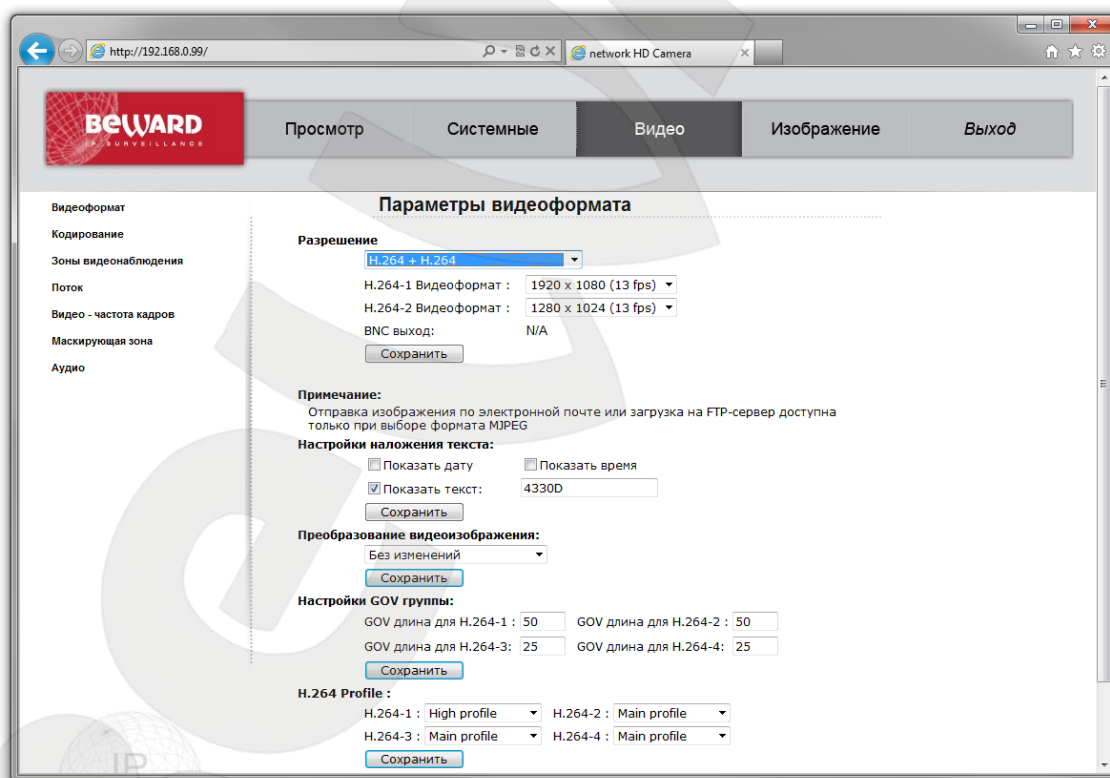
http://192.168.0.99/

network HD Camera

BEWARD
IP SURVEILLANCE

Просмотр | Системные | Видео | Изображение | Выход

Видеоформат
Кодирование
Зоны видеонаблюдения
Поток
Видео - частота кадров
Маскирующая зона
Аудио

Параметры видеоформата

Разрешение
H.264 + H.264
H.264-1 Видеоформат : 1920 x 1080 (13 fps)
H.264-2 Видеоформат : 1280 x 1024 (13 fps)
BNC выход: N/A
Сохранить

Примечание:
Отправка изображения по электронной почте или загрузка на FTP-сервер доступна только при выборе формата MJPEG

Настройки наложения текста:
Показать дату
Показать время
Показать текст: 4330D
Сохранить

Преобразование видеоизображения:
Без изменений
Сохранить

Настройки GOV группы:
GOV длина для H.264-1 : 50
GOV длина для H.264-2 : 50
GOV длина для H.264-3: 25
GOV длина для H.264-4: 25
Сохранить

H.264 Profile :
H.264-1 : High profile
H.264-2 : Main profile
H.264-3 : Main profile
H.264-4 : Main profile
Сохранить